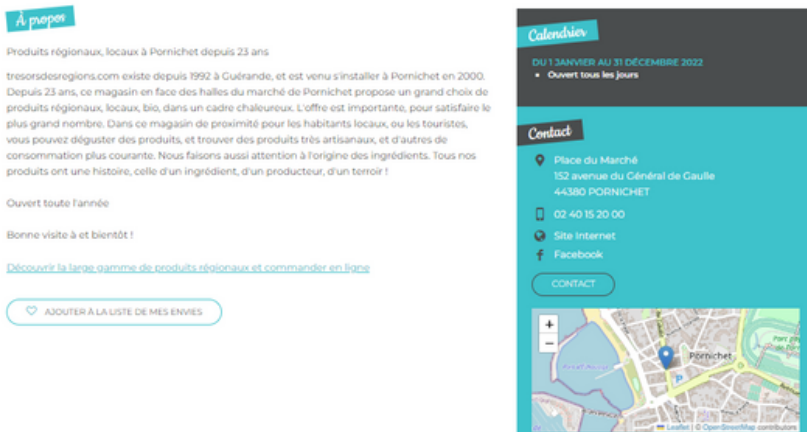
À propos

Produits régionaux, locaux à Pornichet depuis 23 ans

tresorsdesregions.com existe depuis 1992 à Guérande, et est venu s'installer à Pornichet en 2000. Depuis 23 ans, ce magasin en face des halles du marché de Pornichet propose un grand choix de produits régionaux, locaux, bio, dans un cadre chaleureux. L'offre est importante, pour satisfaire le plus grand nombre. Dans ce magasin de proximité pour les habitants locaux, ou les touristes, vous pouvez déguster des produits, et trouver des produits très artisanaux, et d'autres de consommation plus courante. Nous faisons aussi attention à l'origine des ingrédients. Tous nos produits ont une histoire, celle d'un ingrédient, d'un producteur, d'un terroir !

Ouvert toute l'année

Bonne visite à et bientôt !

Découvrir la large gamme de produits régionaux et commander en ligne

AJOUTER À LA LISTE DE MES ENVIES

Calendrier

DU 1 JANVIER AU 31 DÉCEMBRE 2022
• Ouvert tous les jours

Contact

Place du Marché
152 avenue du Général de Gaulle
44380 PORNICHET

02 40 15 20 00

Site Internet

Facebook

CONTACT

+
−
Pornichet
Leaflet | © OpenStreetMap contributors